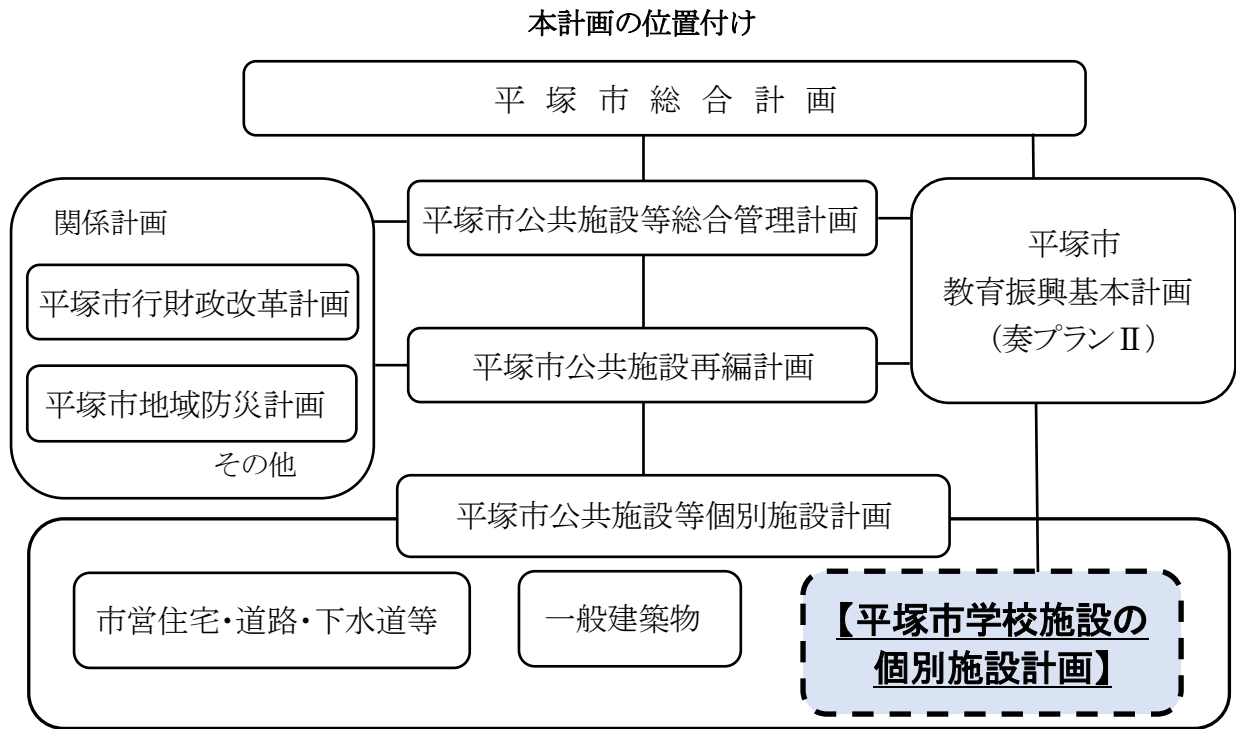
本計画の位置付け

平 塚 市 総 合 計 画

関係計画

平塚市行財政改革計画

平塚市地域防災計画

その他

平塚市公共施設等総合管理計画

平塚市公共施設再編計画

平塚市
教育振興基本計画
（奏プランⅡ）

平塚市公共施設等個別施設計画

市営住宅・道路・下水道等

一般建築物

【平塚市学校施設の個別施設計画】